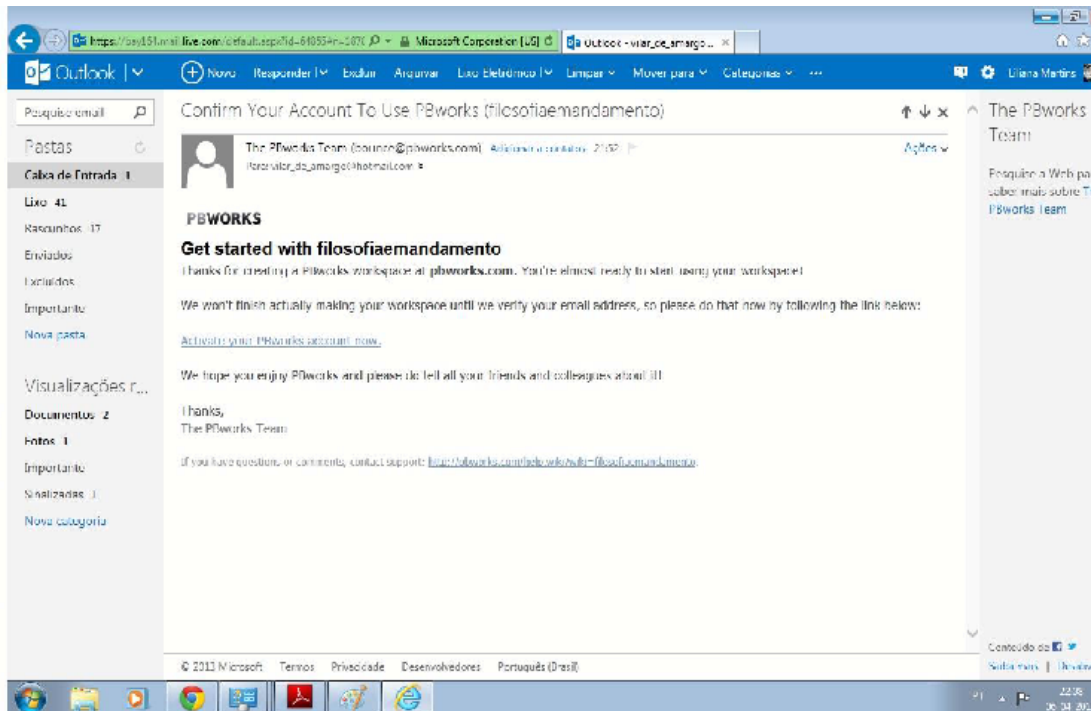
https://bay151.mail.live.com/default.aspx?id=64855#n=1070 Microsoft Corporation [US] Outlook - viar_de_amargo... ×

Outlook | ∨ Novo Responder | ∨ Excluir Arquivar Lixo Eletrônico | ∨ Limpar ∨ Mover para ∨ Categorias ∨ ··· Uliana Martins

Pesquise email

Pastas

Caixa de Entrada 1

Lixo 41

Rascunhos 17

Enviados

Excluídos

Importante

Nova pasta

Visualizações r...

Documentos 2

Fotos 1

Importante

Sinalizadas 1

Nova categoria

Confirm Your Account To Use PBworks (filosofiaemandamento)

The PBworks Team (bounce@pbworks.com) Adicionar a contatos 21:52

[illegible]_de_amargo@hotmail.com

Ações

PBWORKS

Get started with filosofiaemandamento

Thanks for creating a PBworks workspace at pbworks.com. You're almost ready to start using your workspace!

We won't finish actually making your workspace until we verify your email address, so please do that now by following the link below:

Activate your PBworks account now.

We hope you enjoy PBworks and please do tell all your friends and colleagues about it!

Thanks,
The PBworks Team

If you have questions or comments, contact support: http://pbworks.com/help-wiki/wiki=filosofiaemandamento

The PBworks Team

Pesquise a Web pa saber mais sobre T PBworks Team

Conteúdo do

Saiba mais | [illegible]

© 2013 Microsoft Termos Privacidade Desenvolvedores Português (Brasil)

22:36
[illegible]